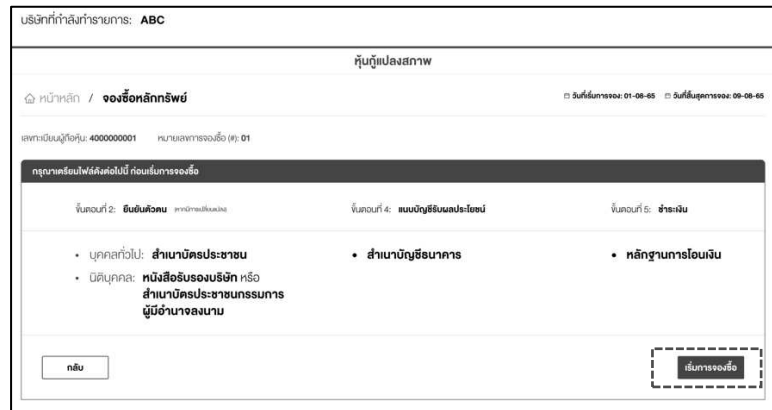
บริษัทที่กำลังทำรายการ: ABC

หุ้นกู้แปลงสภาพ

หน้าหลัก / จองซื้อหลักทรัพย์

วันที่เริ่มการจอง: 01-08-65 วันที่สิ้นสุดการจอง: 09-08-65

เลขทะเบียนผู้ถือหุ้น: 4000000001 หมายเลขการจองซื้อ (#): 01

กรุณาเตรียมไฟล์ดังต่อไปนี้ ก่อนเริ่มการจองซื้อ

ขั้นตอนที่ 2: ยืนยันตัวตน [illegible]

• บุคคลทั่วไป: สำเนาบัตรประชาชน
• นิติบุคคล: หนังสือรับรองบริษัท หรือ สำเนาบัตรประชาชนกรรมการผู้มีอำนาจลงนาม

ขั้นตอนที่ 4: แบบบัญชีรับผลประโยชน์

• สำเนาบัญชีธนาคาร

ขั้นตอนที่ 5: ชำระเงิน

• หลักฐานการโอนเงิน

กลับ

เริ่มการจองซื้อ